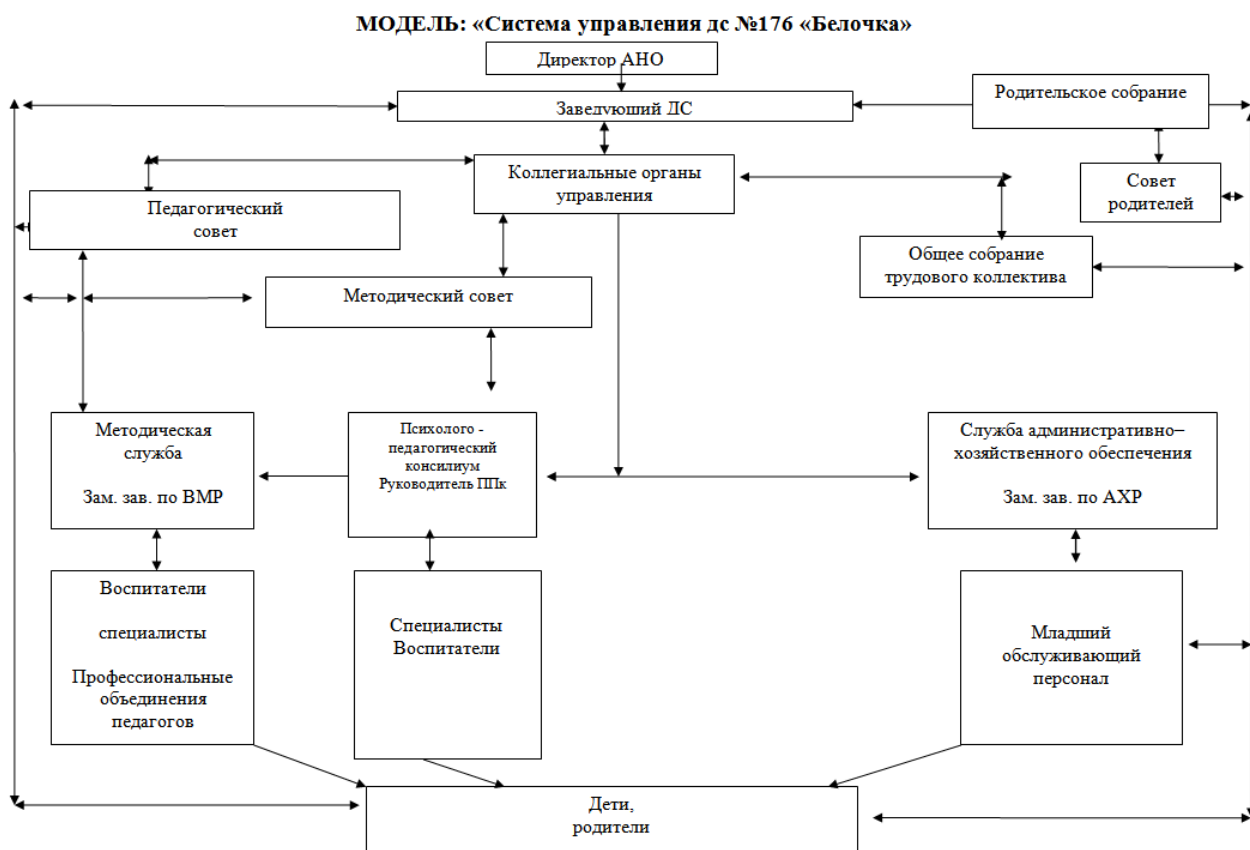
МОДЕЛЬ: «Система управления дс №176 «Белочка»

Директор АНО

Заведующий ДС

Родительское собрание

Коллегиальные органы управления

Совет родителей

Педагогический совет

Общее собрание трудового коллектива

Методический совет

Методическая служба

Зам. зав. по ВМР

Психолого - педагогический консилиум Руководитель ППк

Служба административно–хозяйственного обеспечения

Зам. зав. по АХР

Воспитатели

специалисты

Профессиональные объединения педагогов

Специалисты Воспитатели

Младший обслуживающий персонал

Дети, родители